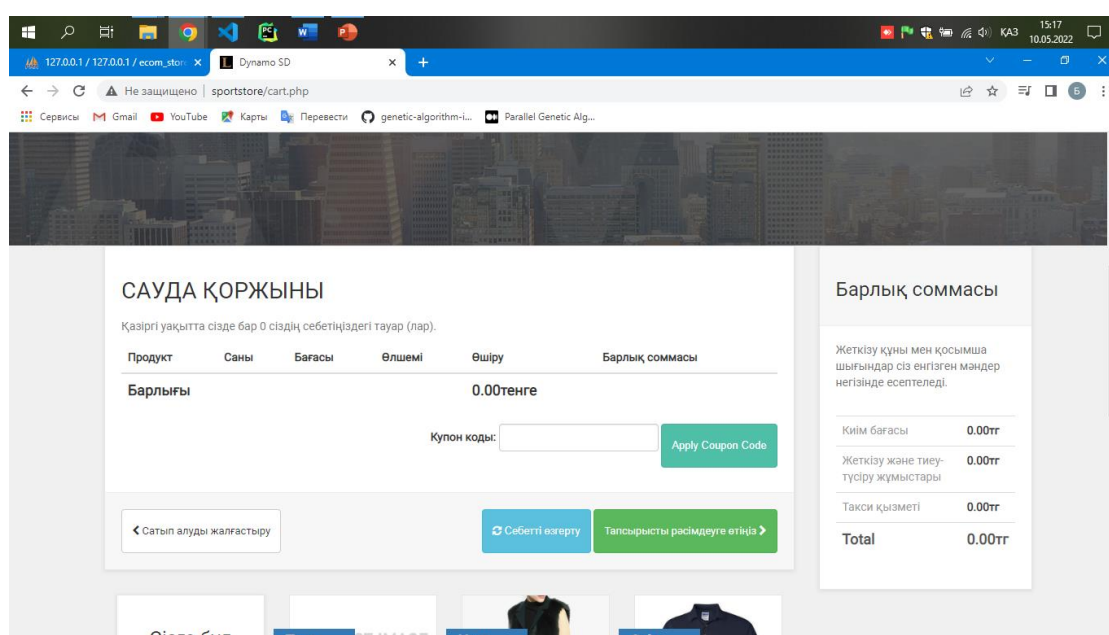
127.0.0.1 / 127.0.0.1 / ecom_store ×
Dynamo SD ×
+

КАЗ 15:17 10.05.2022

Не защищено | sportstore/cart.php

Сервисы Gmail YouTube Карты Перевести genetic-algorithm-i... Parallel Genetic Alg...

САУДА ҚОРЖЫНЫ

Қазіргі уақытта сізде бар 0 сіздің себетіңіздегі тауар (лар).

| Продукт | Саны | Бағасы | Өлшемі | Өшіру | Барлық соммасы |
|---|---|---|---|---|---|
| Барлығы | | | | 0.00тенге | |

Купон коды: Apply Coupon Code

Сатып алуды жалғастыру

Себетті өзгерту

Тапсырысты рәсімдеуге өтіңіз

Барлық соммасы

Жеткізу құны мен қосымша шығындар сіз енгізген мәндер негізінде есептеледі.

| Киім бағасы | 0.00тг |
|---|---|
| Жеткізу және тиеу-түсіру жұмыстары | 0.00тг |
| Такси қызметі | 0.00тг |
| Total | 0.00тг |

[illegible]